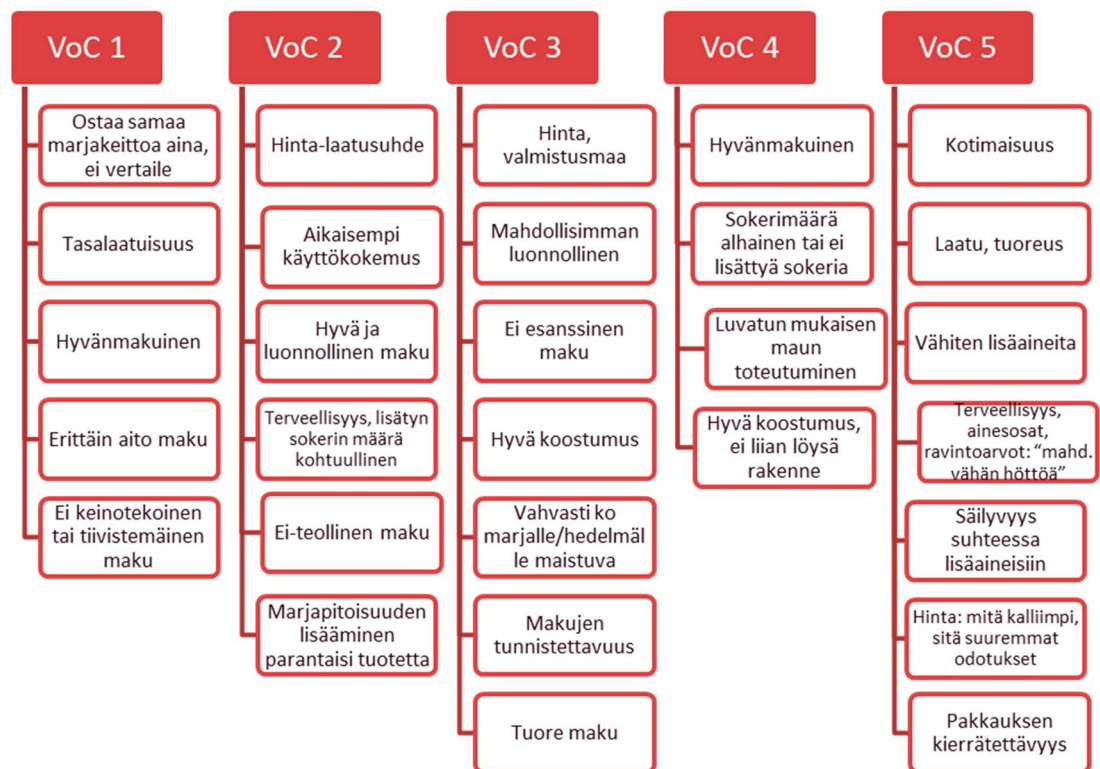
VoC 1

Ostaa samaa marjakeittoa aina, ei vertaile

Tasalaatuisuus

Hyvänmakuinen

Erittäin aito maku

Ei keinotekoinen tai tiivistemäinen maku

VoC 2

Hinta-laatusuhde

Aikaisempi käyttökokemus

Hyvä ja luonnollinen maku

Terveellisyys, lisätyn sokerin määrä kohtuullinen

Ei-teollinen maku

Marjapitoisuuden lisääminen parantaisi tuotetta

VoC 3

Hinta, valmistusmaa

Mahdollisimman luonnollinen

Ei esanssinen maku

Hyvä koostumus

Vahvasti ko marjalle/hedelmälle maistuva

Makujen tunnistettavuus

Tuore maku

VoC 4

Hyvänmakuinen

Sokerimäärä alhainen tai ei lisättyä sokeria

Luvatun mukaisen maun toteutuminen

Hyvä koostumus, ei liian löysä rakenne

VoC 5

Kotimaisuus

Laatu, tuoreus

Vähiten lisäaineita

Terveellisyys, ainesosat, ravintoarvot: "mahd. vähän höttöä"

Säilyvyys suhteessa lisäaineisiin

Hinta: mitä kalliimpi, sitä suuremmat odotukset

Pakkauksen kierrätettävyys